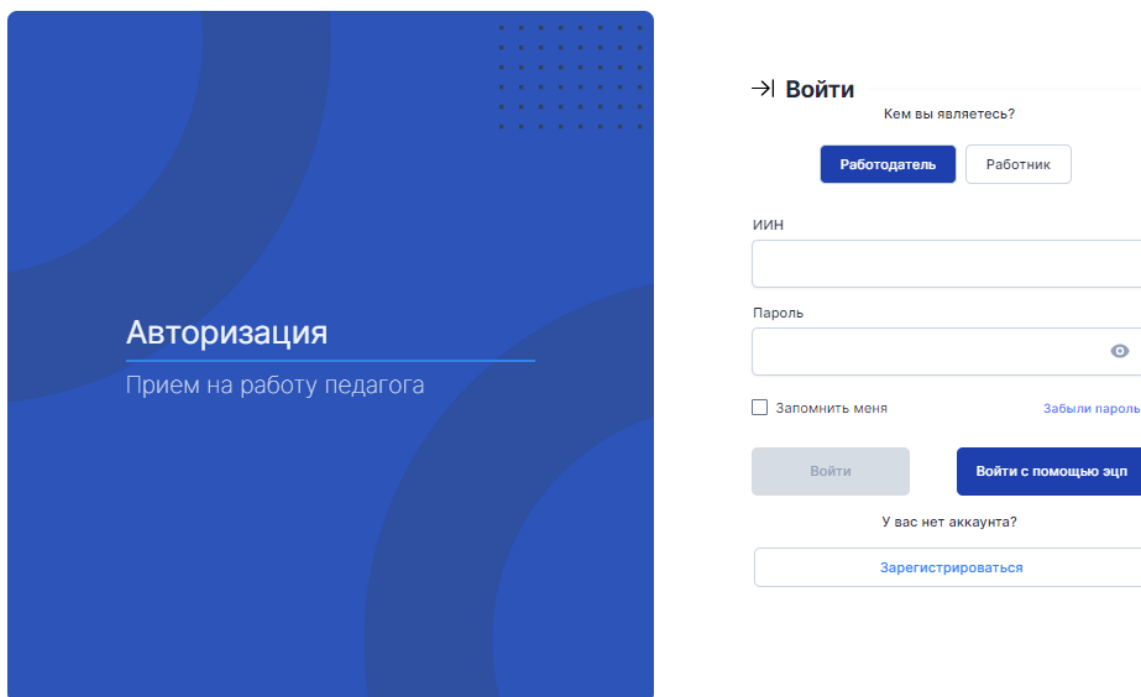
Авторизация

Прием на работу педагога

Войти

Кем вы являетесь?

Работодатель

Работник

ИИН

Пароль

Запомнить меня

Забыли пароль

Войти

Войти с помощью эцп

У вас нет аккаунта?

Зарегистрироваться